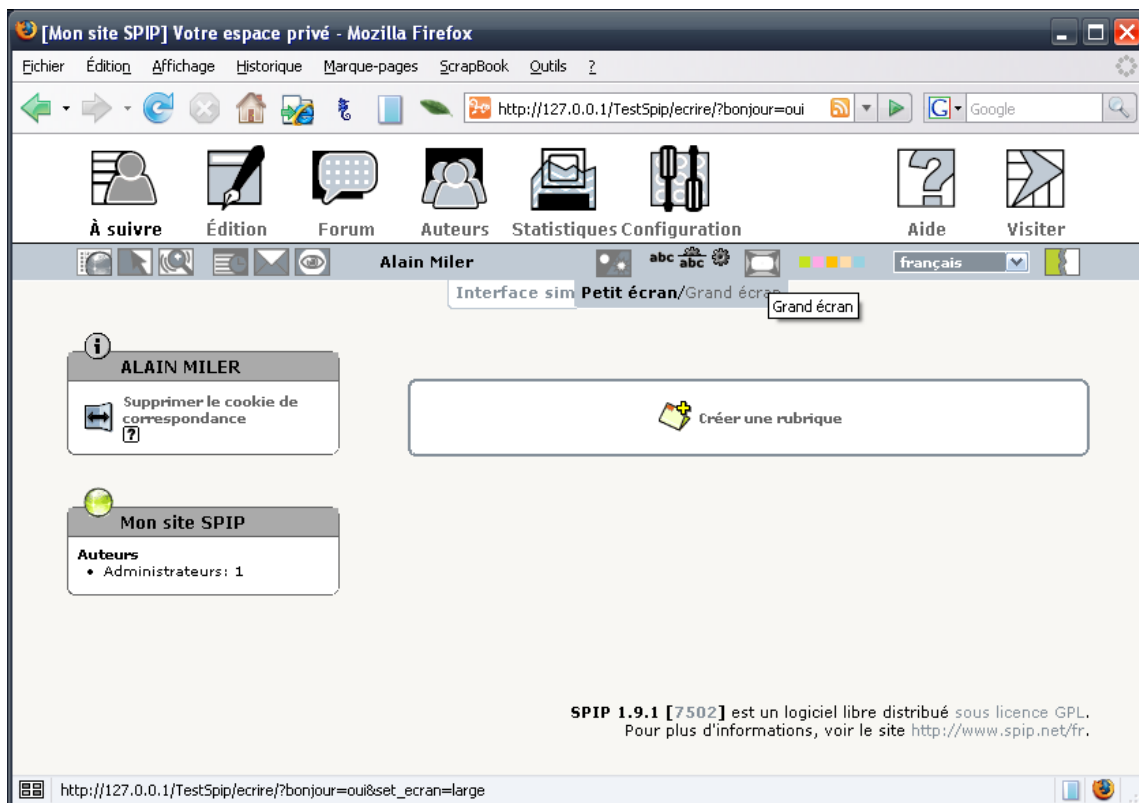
[Mon site SPIP] Votre espace privé - Mozilla Firefox

Fichier Édition Affichage Historique Marque-pages ScrapBook Outils ?

http://127.0.0.1/TestSpip/ecrire/?bonjour=oui

Google

À suivre Édition Forum Auteurs Statistiques Configuration Aide Visiter

Alain Miler

abc abc

français

Interface sim Petit écran/Grand écran

Grand écran

ALAIN MILER

Supprimer le cookie de correspondance

?

Créer une rubrique

Mon site SPIP

Auteurs

• Administrateurs: 1

SPIP 1.9.1 [7502] est un logiciel libre distribué sous licence GPL.
Pour plus d'informations, voir le site http://www.spip.net/fr.

http://127.0.0.1/TestSpip/ecrire/?bonjour=oui&set_ecran=large